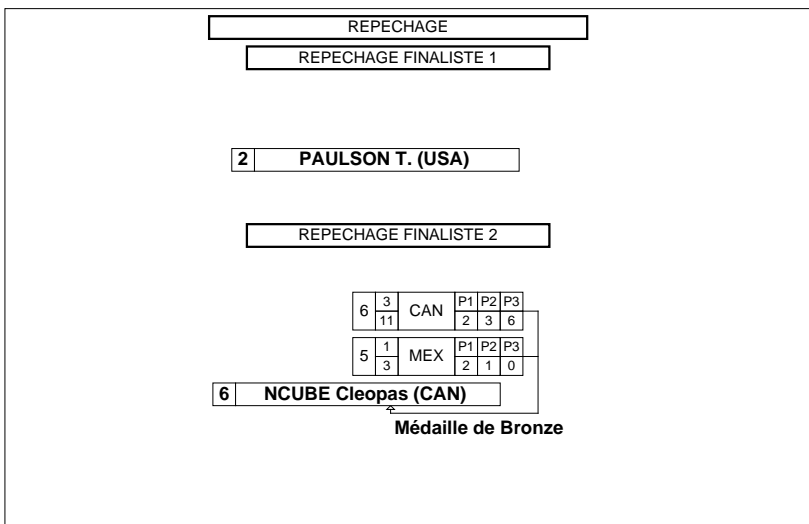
REPECHAGE

REPECHAGE FINALISTE 1

| 2 | PAULSON T. (USA) |
|---|---|

REPECHAGE FINALISTE 2

| 6 | 3 / 11 | CAN | P1 | P2 | P3 |
|---|---|---|---|---|---|
| | | | 2 | 3 | 6 |

| 5 | 1 / 3 | MEX | P1 | P2 | P3 |
|---|---|---|---|---|---|
| | | | 2 | 1 | 0 |

| 6 | NCUBE Cleopas (CAN) |
|---|---|

Médaille de Bronze